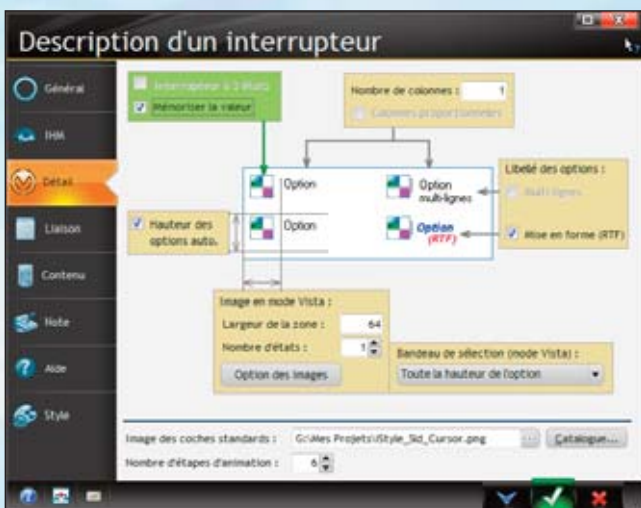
Description d'un interrupteur

Général
IHM
Détail
Liaison
Contenu
Note
Aide
Style

Interrupteur à 3 états
Mémoriser la valeur

Nombre de colonnes : 1
Colonnes proportionnelles

Libellé des options :
Multi-lignes
Mise en forme (RTF)

Option
Option multi-lignes
Option
Option (RTF)

Hauteur des options auto.

Image en mode Vista :
Largeur de la zone : 64
Nombre d'états : 1
Option des images

Bandeau de sélection (mode Vista) :
Toute la hauteur de l'option

Image des coches standards : G:\Mes Projets\\Style_Sid_Cursor.png
Catalogue...
Nombre d'étapes d'animation : 6